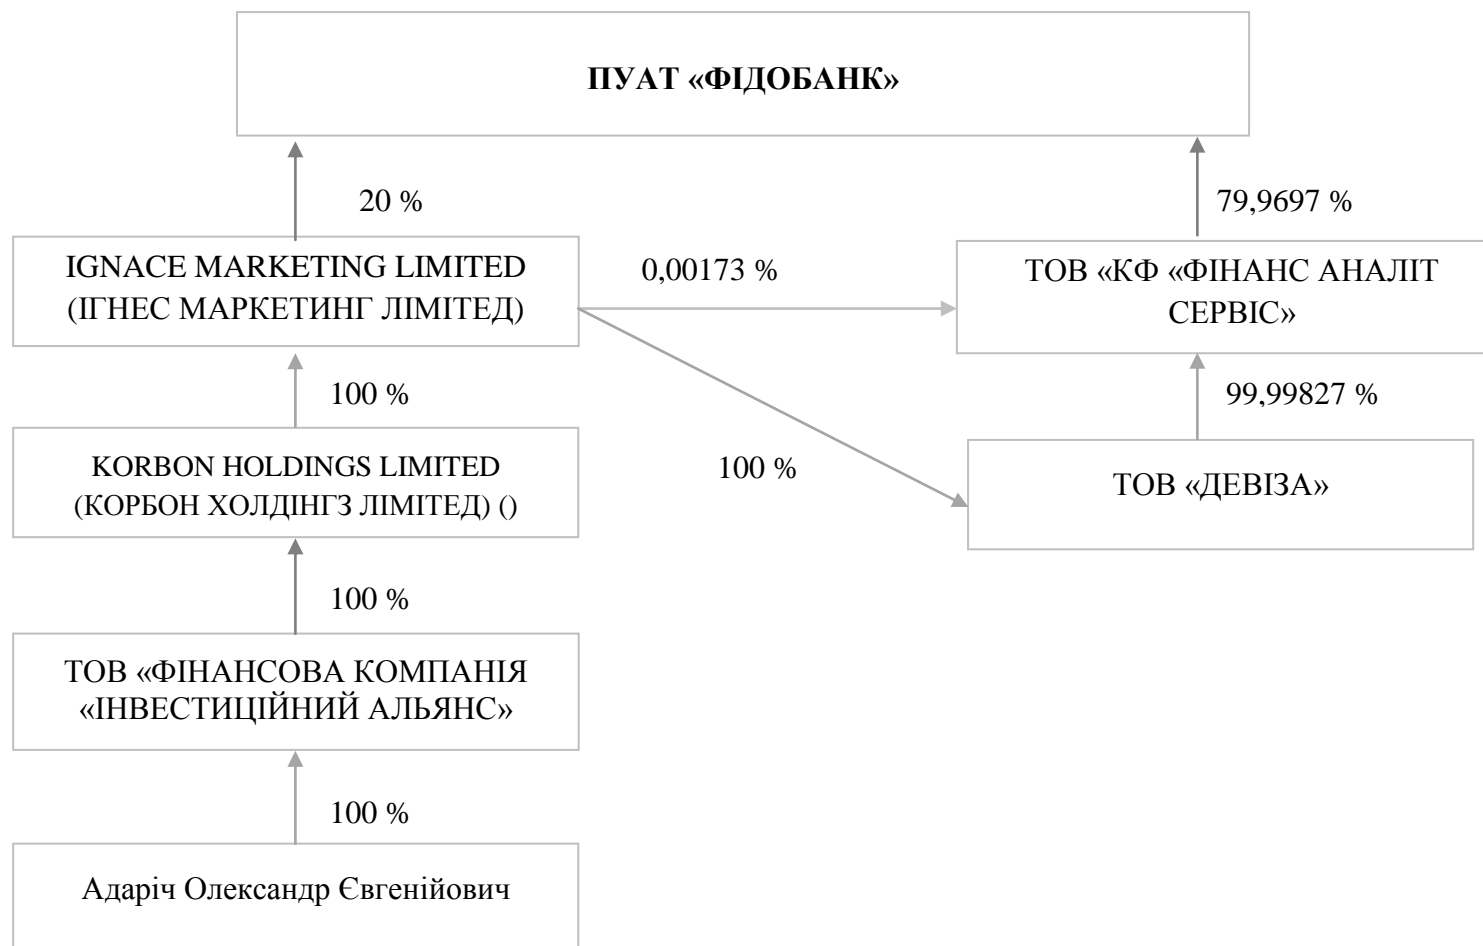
ПУАТ «ФІДОБАНК»

20 %

79,9697 %

IGNACE MARKETING LIMITED (ІГНЕС МАРКЕТИНГ ЛІМІТЕД)

0,00173 %

ТОВ «КФ «ФІНАНС АНАЛІТ СЕРВІС»

100 %

99,99827 %

KORBON HOLDINGS LIMITED (КОРБОН ХОЛДІНГЗ ЛІМІТЕД) ()

100 %

ТОВ «ДЕВІЗА»

100 %

ТОВ «ФІНАНСОВА КОМПАНІЯ «ІНВЕСТИЦІЙНИЙ АЛЬЯНС»

100 %

Адаріч Олександр Євгенійович